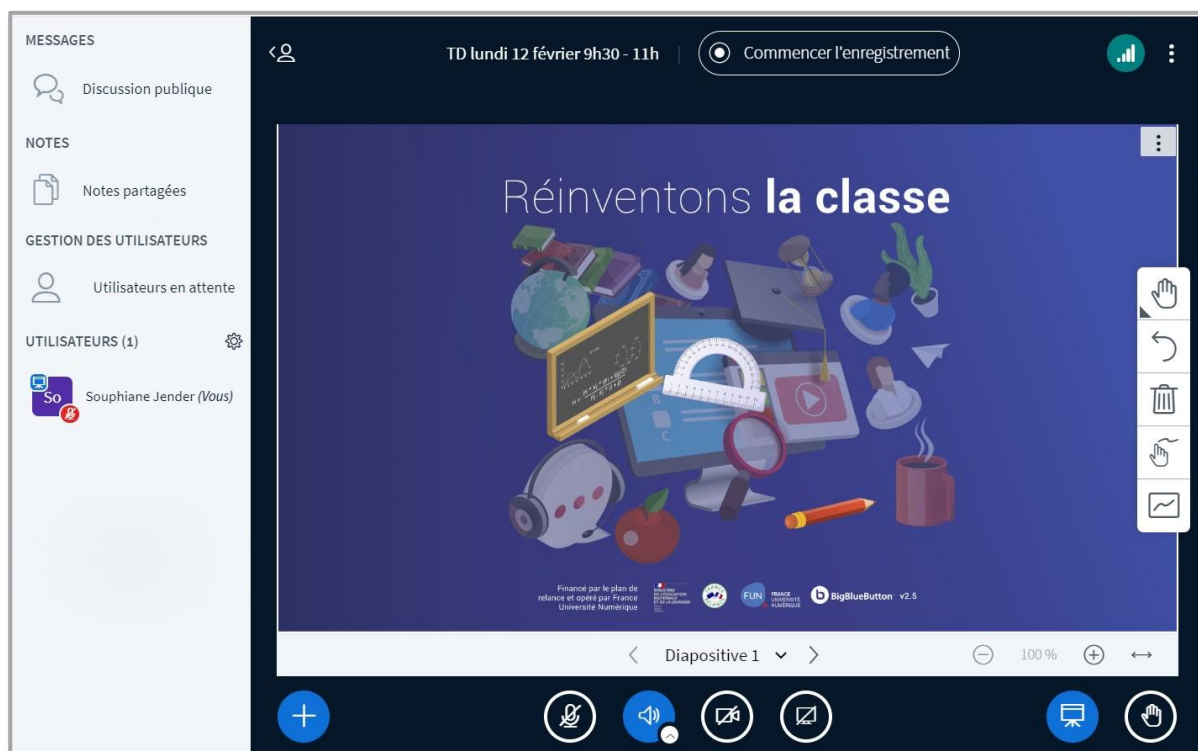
MESSAGES

Discussion publique

NOTES

Notes partagées

GESTION DES UTILISATEURS

Utilisateurs en attente

UTILISATEURS (1)

So

Souphiane Jender (Vous)

TD lundi 12 février 9h30 - 11h

Commencer l'enregistrement

Réinventons **la classe**

Financé par le plan de relance et opéré par France Université Numérique

FUN

FRANCE UNIVERSITÉ NUMÉRIQUE

BigBlueButton v2.5

Diapositive 1

100 %